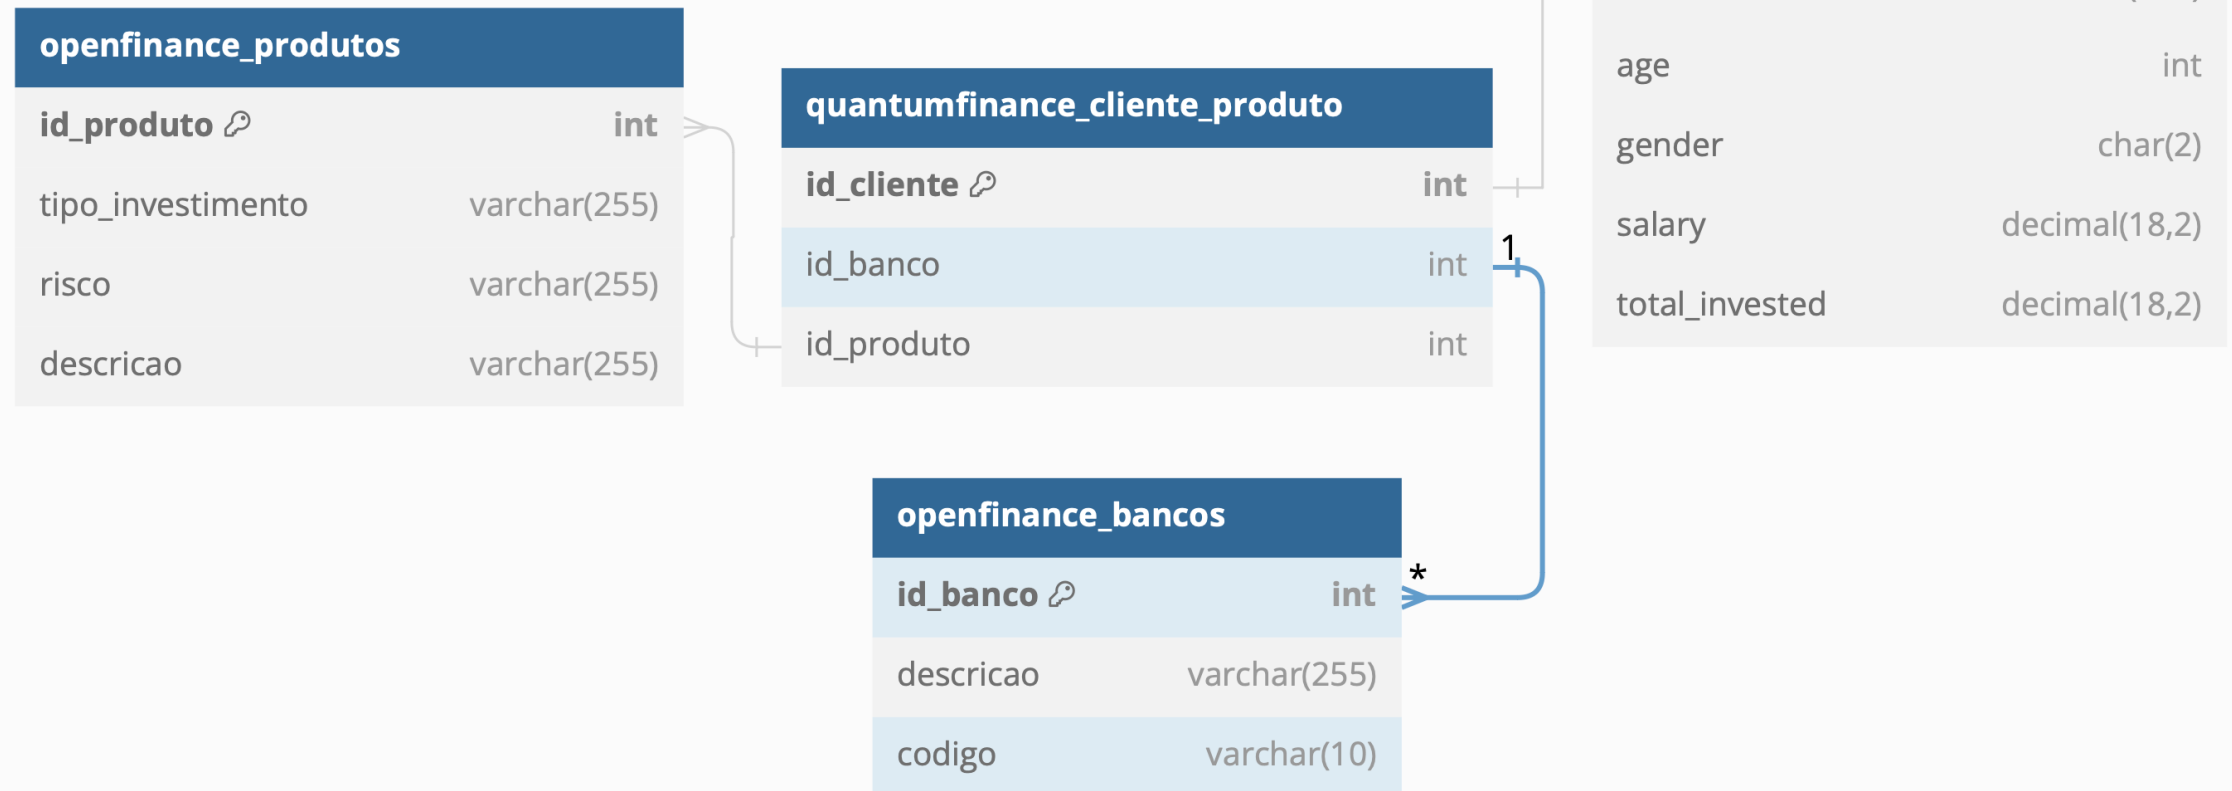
openfinance_produtos

| | |
|---|---|
| id_produto | int |
| tipo_investimento | varchar(255) |
| risco | varchar(255) |
| descricao | varchar(255) |

quantumfinance_cliente_produto

| | |
|---|---|
| id_cliente | int |
| id_banco | int |
| id_produto | int |

| | |
|---|---|
| age | int |
| gender | char(2) |
| salary | decimal(18,2) |
| total_invested | decimal(18,2) |

1

*

openfinance_bancos

| | |
|---|---|
| id_banco | int |
| descricao | varchar(255) |
| codigo | varchar(10) |